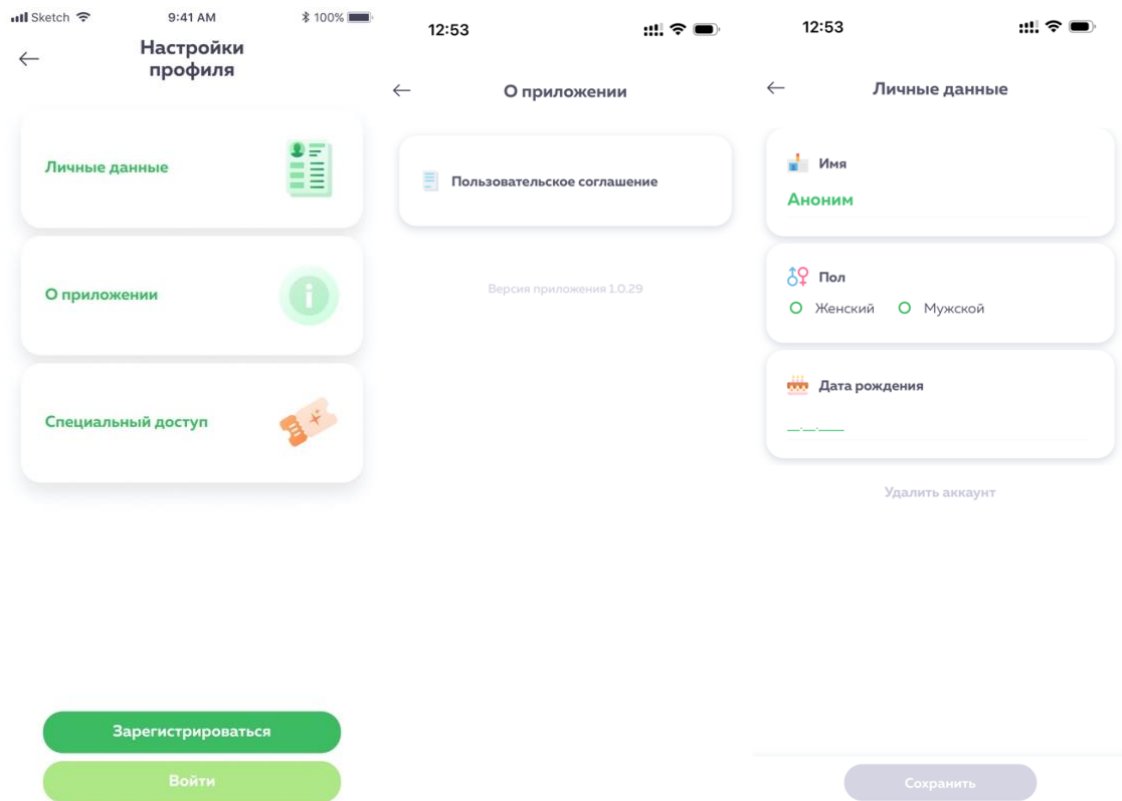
Sketch 9:41 AM 100%

←
Настройки профиля

Личные данные

О приложении

Специальный доступ

Зарегистрироваться

Войти

12:53

←
О приложении

Пользовательское соглашение

Версия приложения 1.0.29

12:53

←
Личные данные

Имя
Аноним

Пол
Женский Мужской

Дата рождения
__.__.____

Удалить аккаунт

Сохранить